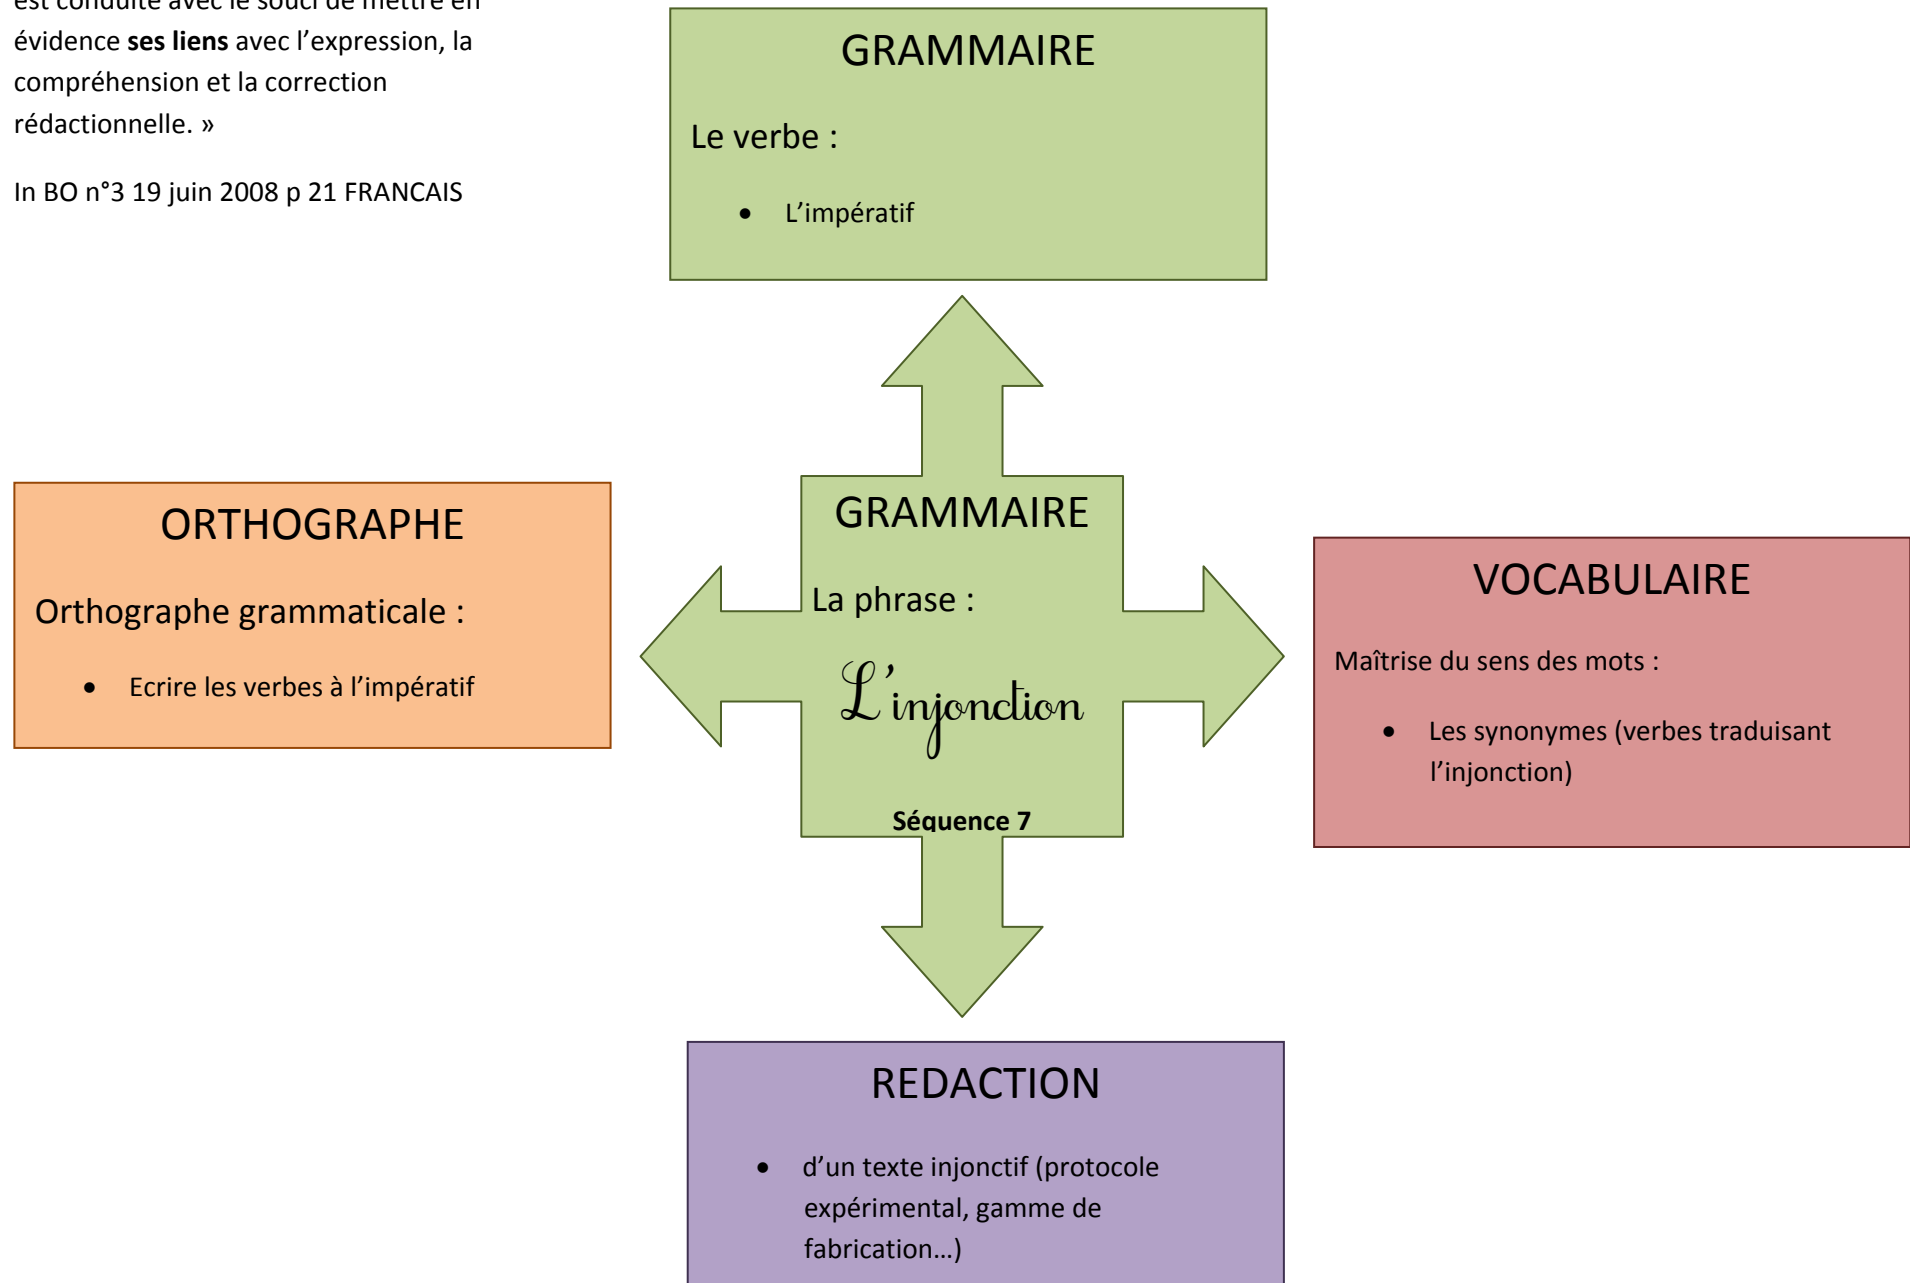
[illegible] évidence **ses liens** avec l'expression, la compréhension et la correction rédactionnelle. »

In BO n°3 19 juin 2008 p 21 FRANCAIS

GRAMMAIRE

Le verbe :

- L'impératif

ORTHOGRAPHE

Orthographe grammaticale :

- Ecrire les verbes à l'impératif

GRAMMAIRE

La phrase :

L'injonction

Séquence 7

VOCABULAIRE

Maîtrise du sens des mots :

- Les synonymes (verbes traduisant l'injonction)

REDACTION

- d'un texte injonctif (protocole expérimental, gamme de fabrication…)